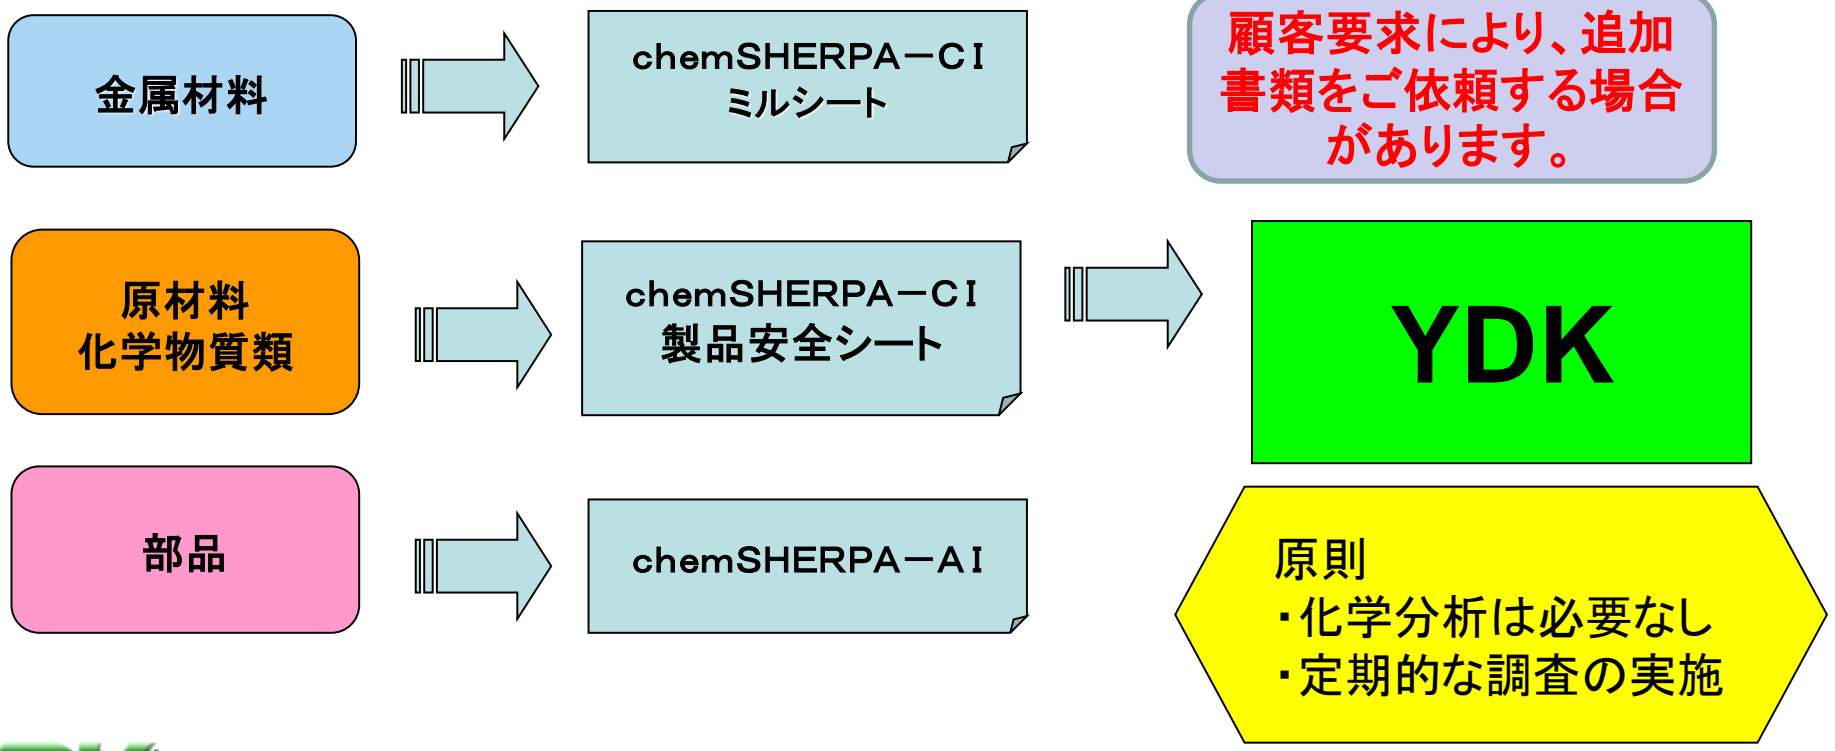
金属材料

chemSHERPA－CI
ミルシート

顧客要求により、追加書類をご依頼する場合があります。

原材料
化学物質類

chemSHERPA－CI
製品安全シート

YDK

部品

chemSHERPA－AI

原則
・化学分析は必要なし
・定期的な調査の実施